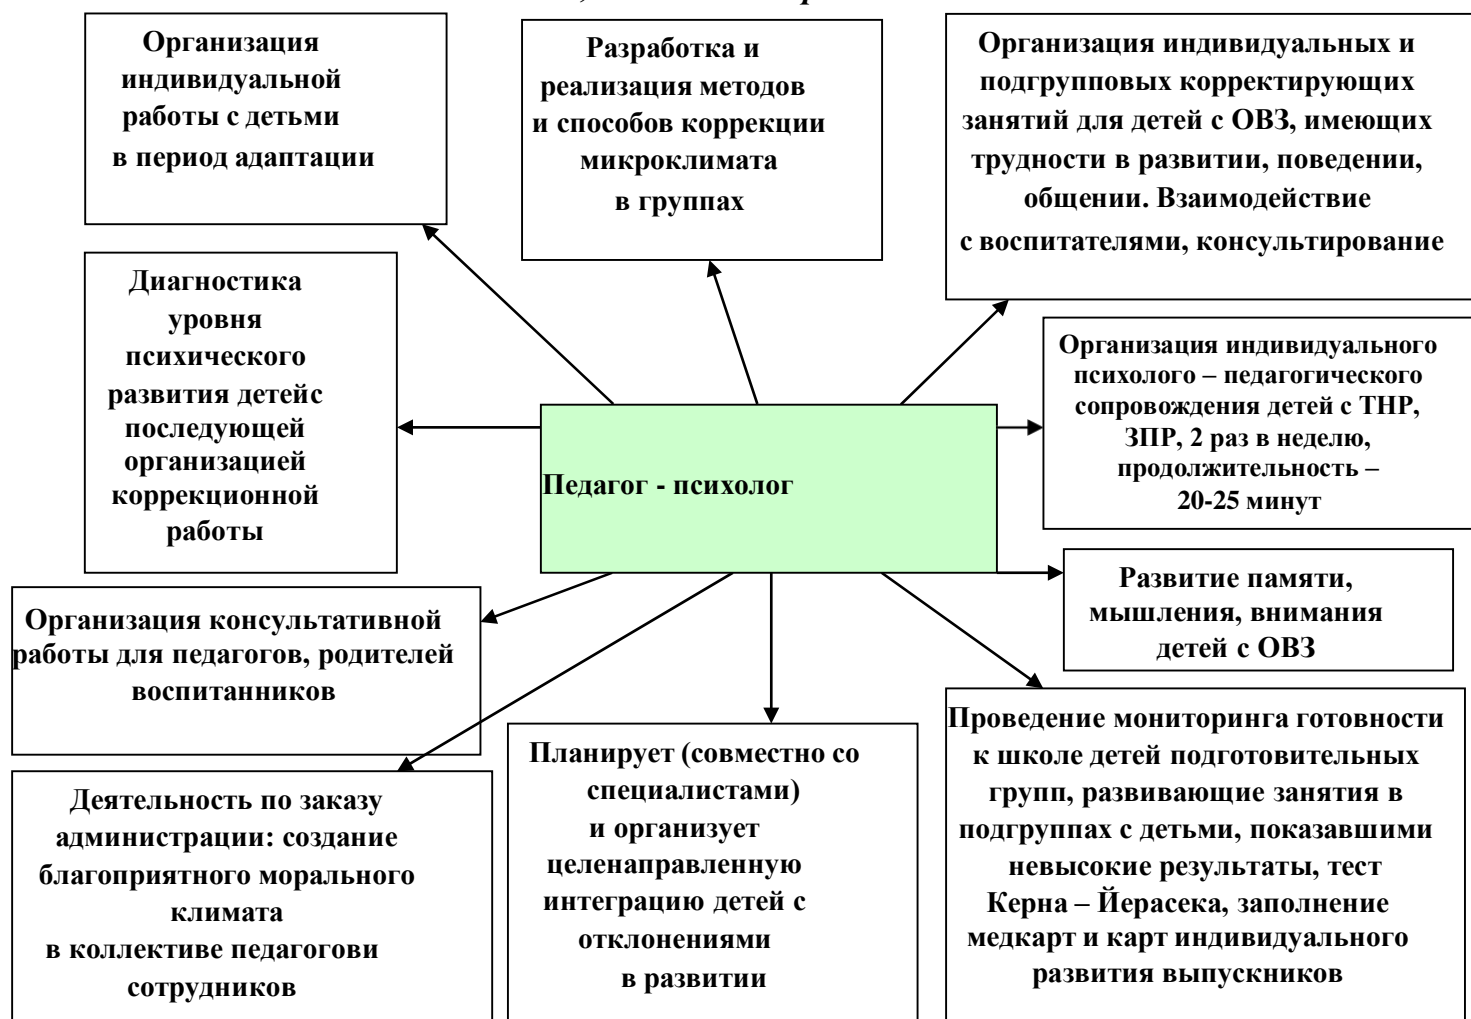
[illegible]

Организация индивидуальной работы с детьми в период адаптации

Разработка и реализация методов и способов коррекции микроклимата в группах

Организация индивидуальных и подгрупповых корректирующих занятий для детей с ОВЗ, имеющих трудности в развитии, поведении, общении. Взаимодействие с воспитателями, консультирование

Диагностика уровня психического развития детейс последующей организацией коррекционной работы

Педагог - психолог

Организация индивидуального психолого – педагогического сопровождения детей с ТНР, ЗПР, 2 раз в неделю, продолжительность – 20-25 минут

Развитие памяти, мышления, внимания детей с ОВЗ

Организация консультативной работы для педагогов, родителей воспитанников

Деятельность по заказу администрации: создание благоприятного морального климата в коллективе педагогови сотрудников

Планирует (совместно со специалистами) и организует целенаправленную интеграцию детей с отклонениями в развитии

Проведение мониторинга готовности к школе детей подготовительных групп, развивающие занятия в подгруппах с детьми, показавшими невысокие результаты, тест Керна – Йерасека, заполнение медкарт и карт индивидуального развития выпускников